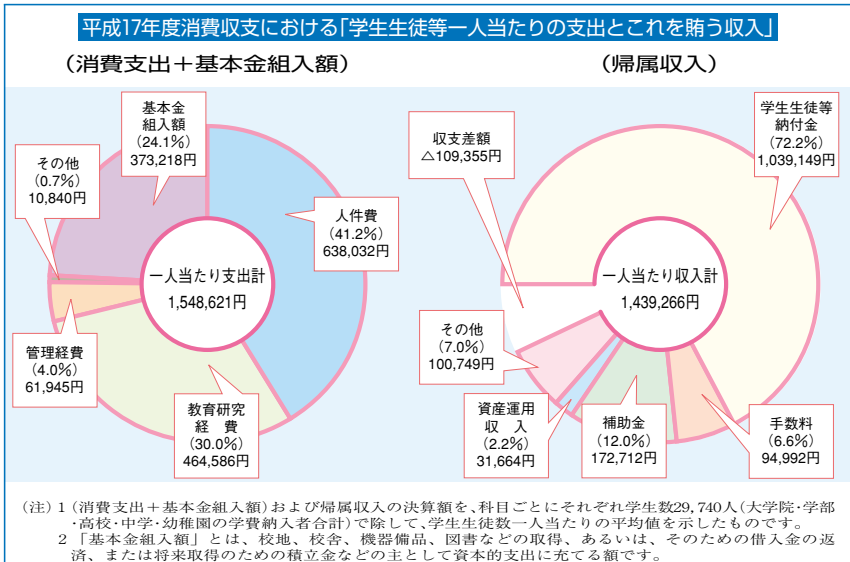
平成17年度消費収支における「学生生徒等一人当たりの支出とこれを賄う収入」

（消費支出＋基本金組入額）

基本金組入額（24.1%）373,218円

その他（0.7%）10,840円

人件費（41.2%）638,032円

一人当たり支出計 1,548,621円

管理経費（4.0%）61,945円

教育研究経費（30.0%）464,586円

（帰属収入）

収支差額 △109,355円

学生生徒等納付金（72.2%）1,039,149円

一人当たり収入計 1,439,266円

その他（7.0%）100,749円

資産運用収入（2.2%）31,664円

補助金（12.0%）172,712円

手数料（6.6%）94,992円

（注）1（消費支出＋基本金組入額）および帰属収入の決算額を、科目ごとにそれぞれ学生数29,740人（大学院・学部・高校・中学・幼稚園の学費納入者合計）で除して、学生生徒数一人当たりの平均値を示したものです。
2「基本金組入額」とは、校地、校舎、機器備品、図書などの取得、あるいは、そのための借入金の返済、または将来取得のための積立金などの主として資本的支出に充てる額です。